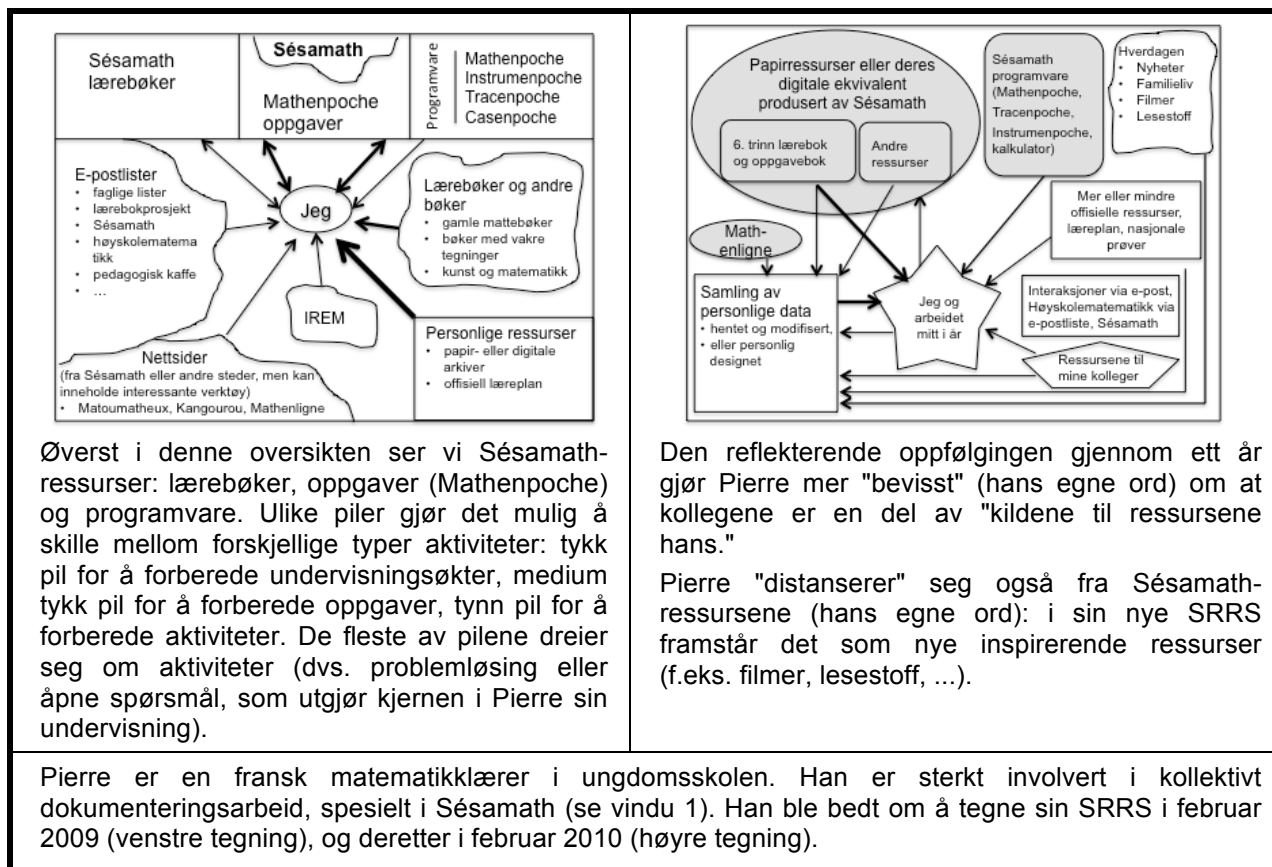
Sésamath lærebøker

Sésamath

Mathenpoche oppgaver

Programvare

Mathenpoche
Instrumenpoche
Tracenpoche
Casenpoche

E-postlister
• faglige lister
• lærebokprosjekt
• Sésamath
• høyskolematematikk
• pedagogisk kaffe
• ...

Jeg

Lærebøker og andre bøker
• gamle mattebøker
• bøker med vakre tegninger
• kunst og matematikk

IREM

Personlige ressurser
• papir- eller digitale arkiver
• offisiell læreplan

Nettsider
(fra Sésamath eller andre steder, men kan inneholde interessante verktøy)
• Matoumatheux, Kangourou, Mathenligne

Papirressurser eller deres digitale ekvivalent produsert av Sésamath

6. trinn lærebok og oppgavebok

Andre ressurser

Sésamath programvare (Mathenpoche, Tracenpoche, Instrumenpoche, kalkulator)

Hverdagen
• Nyheter
• Familieliv
• Filmer
• Lesestoff

Mer eller mindre offisielle ressurser, læreplan, nasjonale prøver

Math-enligne

Samling av personlige data
• hentet og modifisert,
• eller personlig designet

Jeg og arbeidet mitt i år

Interaksjoner via e-post, Høyskolematematikk via e-postliste, Sésamath

Ressursene til mine kolleger

Øverst i denne oversikten ser vi Sésamath-ressurser: lærebøker, oppgaver (Mathenpoche) og programvare. Ulike piler gjør det mulig å skille mellom forskjellige typer aktiviteter: tykk pil for å forberede undervisningsøkter, medium tykk pil for å forberede oppgaver, tynn pil for å forberede aktiviteter. De fleste av pilene dreier seg om aktiviteter (dvs. problemløsing eller åpne spørsmål, som utgjør kjernen i Pierre sin undervisning).

Den reflekterende oppfølgingen gjennom ett år gjør Pierre mer "bevisst" (hans egne ord) om at kollegene er en del av "kildene til ressursene hans."

Pierre "distanserer" seg også fra Sésamath-ressursene (hans egne ord): i sin nye SRRS framstår det som nye inspirerende ressurser (f.eks. filmer, lesestoff, ...).

Pierre er en fransk matematikklærer i ungdomsskolen. Han er sterkt involvert i kollektivt dokumenteringsarbeid, spesielt i Sésamath (se vindu 1). Han ble bedt om å tegne sin SRRS i februar 2009 (venstre tegning), og deretter i februar 2010 (høyre tegning).